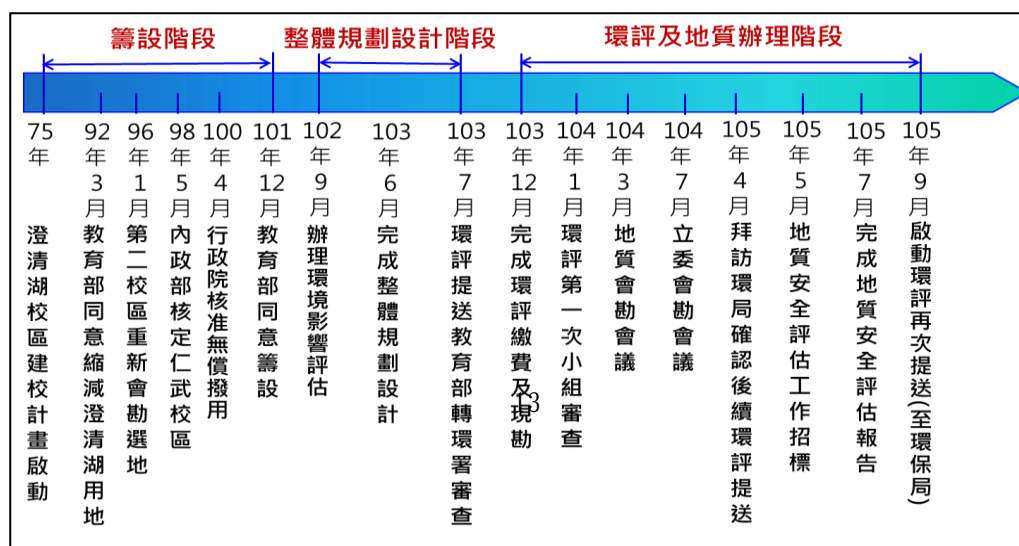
籌設階段　整體規劃設計階段　環評及地質辦理階段

75年 澄清湖校區建校計畫啟動

92年3月 教育部同意縮減澄清湖用地

96年1月 第二校區重新會勘選地

98年5月 內政部核定仁武校區

100年4月 行政院核准無償撥用

101年12月 教育部同意籌設

102年9月 辦理環境影響評估

103年6月 完成整體規劃設計

103年7月 環評提送教育部轉環署審查

103年12月 完成環評繳費及現勘

104年1月 環評第一次小組審查

104年3月 地質會勘會議

104年7月 立委會勘會議

105年4月 拜訪環局確認後續環評提送

105年5月 地質安全評估工作招標

105年7月 完成地質安全評估報告

105年9月 啟動環評再次提送(至環保局)

3